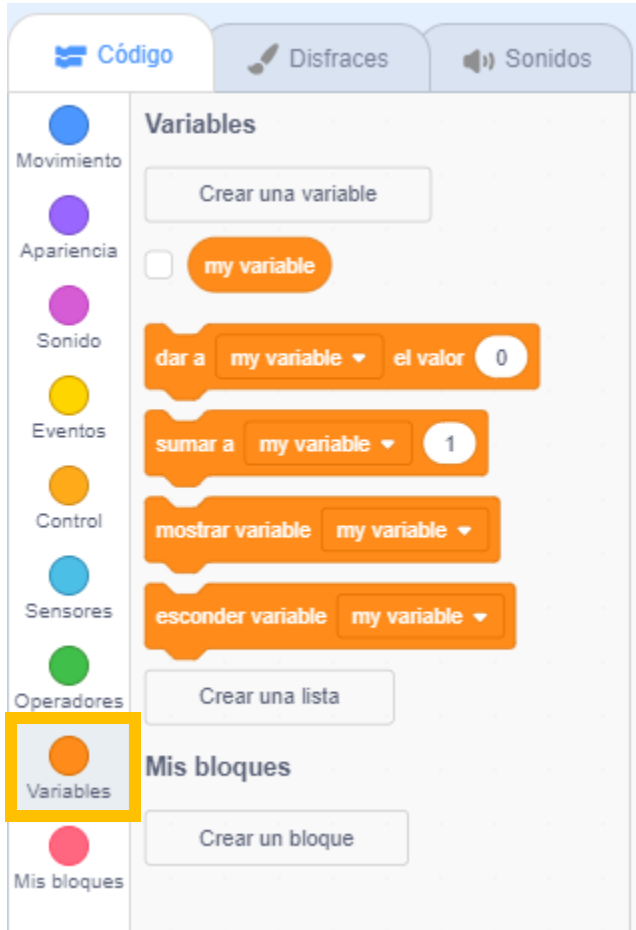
Código
Disfraces
Sonidos

Movimiento
Apariencia
Sonido
Eventos
Control
Sensores
Operadores
Variables
Mis bloques

Variables

Crear una variable

my variable

dar a my variable el valor 0

sumar a my variable 1

mostrar variable my variable

esconder variable my variable

Crear una lista

Mis bloques

Crear un bloque